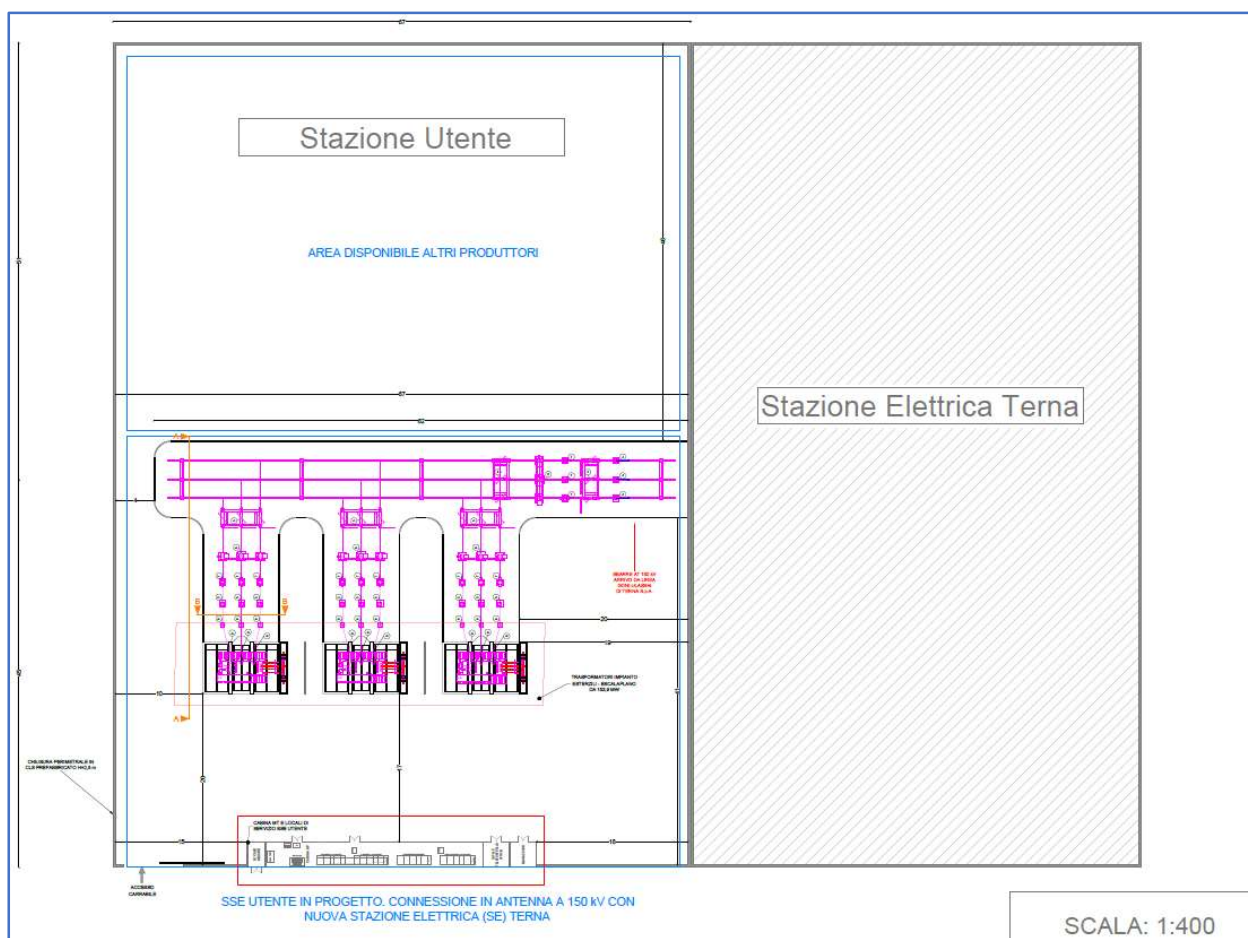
Stazione Utente

AREA DISPONIBILE ALTRI PRODUTTORI

Stazione Elettrica Terna

SBARRE AT 150 kV ARRIVO DA LINEA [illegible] DI TERNA S.p.A.

TRASFORMATORI IMPIANTO EOLICO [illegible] CA 150,0 MW

CHIUSURA PERIMETRALE IN CLS PREFABBRICATO H=2,5 m

CABINA MT E LOCALI DI SERVIZIO SSE UTENTE

ACCESSO CARRABILE

SSE UTENTE IN PROGETTO. CONNESSIONE IN ANTENNA A 150 kV CON NUOVA STAZIONE ELETTRICA (SE) TERNA

SCALA: 1:400